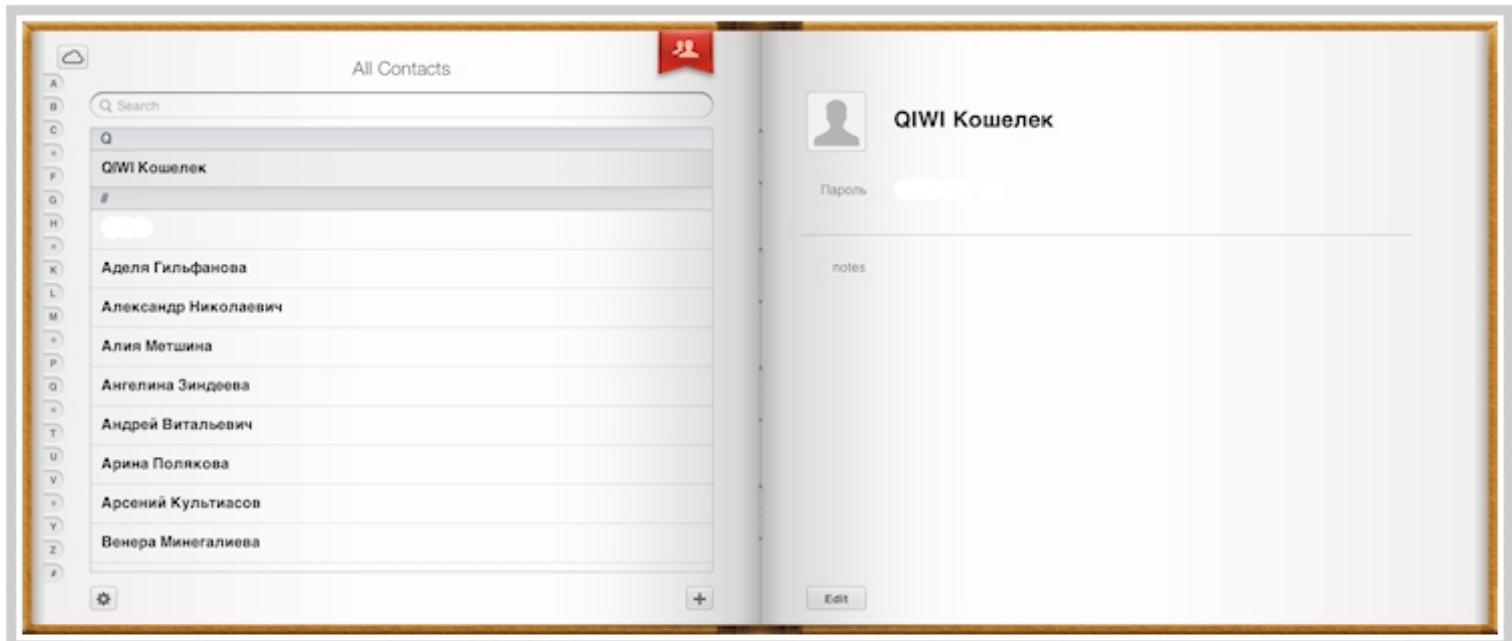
All Contacts

A
B
C
•
F
G
H
•
K
L
M
•
P
Q
•
T
U
V
•
Y
Z
#

Search

Q

QIWI Кошелек

#

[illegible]

Аделя Гильфанова

Александр Николаевич

Алия Метшина

Ангелина Зиндеева

Андрей Витальевич

Арина Полякова

Арсений Культиасов

Венера Минегалиева

+

QIWI Кошелек

Пароль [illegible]

notes

Edit